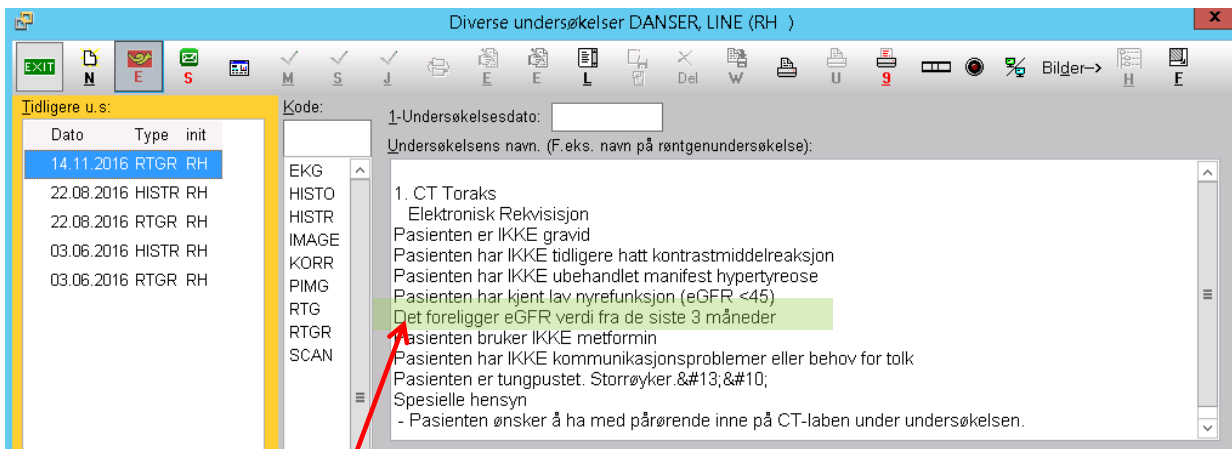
Diverse undersøkelser DANSER, LINE (RH )

EXIT N E S M S J E E L Del W U 9 Bilder--> H F

Tidligere u.s:

| Dato | Type | init |
|---|---|---|
| 14.11.2016 | RTGR | RH |
| 22.08.2016 | HISTR | RH |
| 22.08.2016 | RTGR | RH |
| 03.06.2016 | HISTR | RH |
| 03.06.2016 | RTGR | RH |

Kode:

EKG
HISTO
HISTR
IMAGE
KORR
PIMG
RTG
RTGR
SCAN

1-Undersøkelsesdato:

Undersøkelsens navn. (F.eks. navn på røntgenundersøkelse):

1. CT Toraks
Elektronisk Rekvisisjon
Pasienten er IKKE gravid
Pasienten har IKKE tidligere hatt kontrastmiddelreaksjon
Pasienten har IKKE ubehandlet manifest hypertyreose
Pasienten har kjent lav nyrefunksjon (eGFR <45)
Det foreligger eGFR verdi fra de siste 3 måneder
Pasienten bruker IKKE metformin
Pasienten har IKKE kommunikasjonsproblemer eller behov for tolk
Pasienten er tungpustet. Storrøyker.&#13;&#10;
Spesielle hensyn
- Pasienten ønsker å ha med pårørende inne på CT-laben under undersøkelsen.